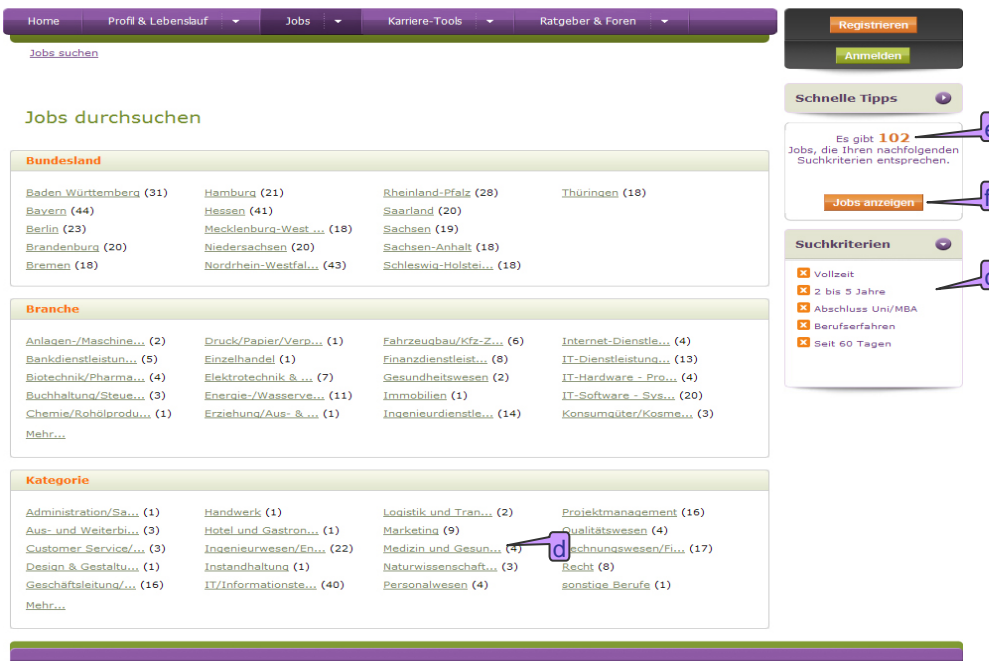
Home | Profil & Lebenslauf | Jobs | Karriere-Tools | Ratgeber & Foren

Jobs suchen

Jobs durchsuchen

Bundesland

Baden Württemberg (31)
Bayern (44)
Berlin (23)
Brandenburg (20)
Bremen (18)
Hamburg (21)
Hessen (41)
Mecklenburg-West ... (18)
Niedersachsen (20)
Nordrhein-Westfal... (43)
Rheinland-Pfalz (28)
Saarland (20)
Sachsen (19)
Sachsen-Anhalt (18)
Schleswig-Holstei... (18)
Thüringen (18)

Branche

Anlagen-/Maschine... (2)
Bankdienstleistun... (5)
Biotechnik/Pharma... (4)
Buchhaltung/Steue... (3)
Chemie/Rohölprodu... (1)
Mehr...
Druck/Papier/Verp... (1)
Einzelhandel (1)
Elektrotechnik & ... (7)
Energie-/Wasserve... (11)
Erziehung/Aus- & ... (1)
Fahrzeugbau/Kfz-Z... (6)
Finanzdienstleist... (8)
Gesundheitswesen (2)
Immobilien (1)
Ingenieurdienstle... (14)
Internet-Dienstle... (4)
IT-Dienstleistung... (13)
IT-Hardware - Pro... (4)
IT-Software - Sys... (20)
Konsumgüter/Kosme... (3)

Kategorie

Administration/Sa... (1)
Aus- und Weiterbi... (3)
Customer Service/... (3)
Design & Gestaltu... (1)
Geschäftsleitung/... (16)
Mehr...
Handwerk (1)
Hotel und Gastron... (1)
Ingenieurwesen/En... (22)
Instandhaltung (1)
IT/Informationste... (40)
Logistik und Tran... (2)
Marketing (9)
Medizin und Gesun... (4)
Naturwissenschaft... (3)
Personalwesen (4)
Projektmanagement (16)
Qualitätswesen (4)
Rechnungswesen/Fi... (17)
Recht (8)
sonstige Berufe (1)

d

Registrieren
Anmelden

Schnelle Tipps

Es gibt 102 Jobs, die Ihren nachfolgenden Suchkriterien entsprechen.

Jobs anzeigen

Suchkriterien

Vollzeit
2 bis 5 Jahre
Abschluss Uni/MBA
Berufserfahren
Seit 60 Tagen